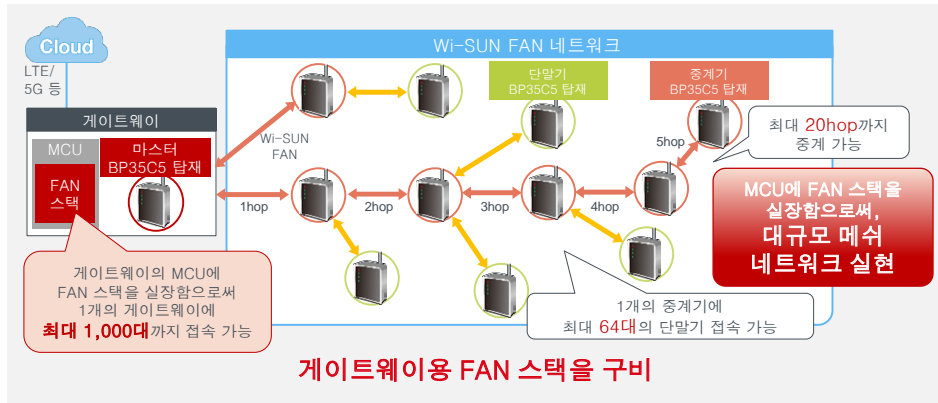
Cloud

LTE/
5G 등

Wi-SUN FAN 네트워크

게이트웨이

MCU

FAN
스택

마스터
BP35C5 탑재

Wi-SUN
FAN

1hop

2hop

3hop

4hop

5hop

단말기
BP35C5 탑재

중계기
BP35C5 탑재

최대 20hop까지
중계 가능

MCU에 FAN 스택을
실장함으로써,
대규모 메쉬
네트워크 실현

게이트웨이의 MCU에
FAN 스택을 실장함으로써
1개의 게이트웨이에
최대 1,000대까지 접속 가능

1개의 중계기에
최대 64대의 단말기 접속 가능

게이트웨이용 FAN 스택을 구비